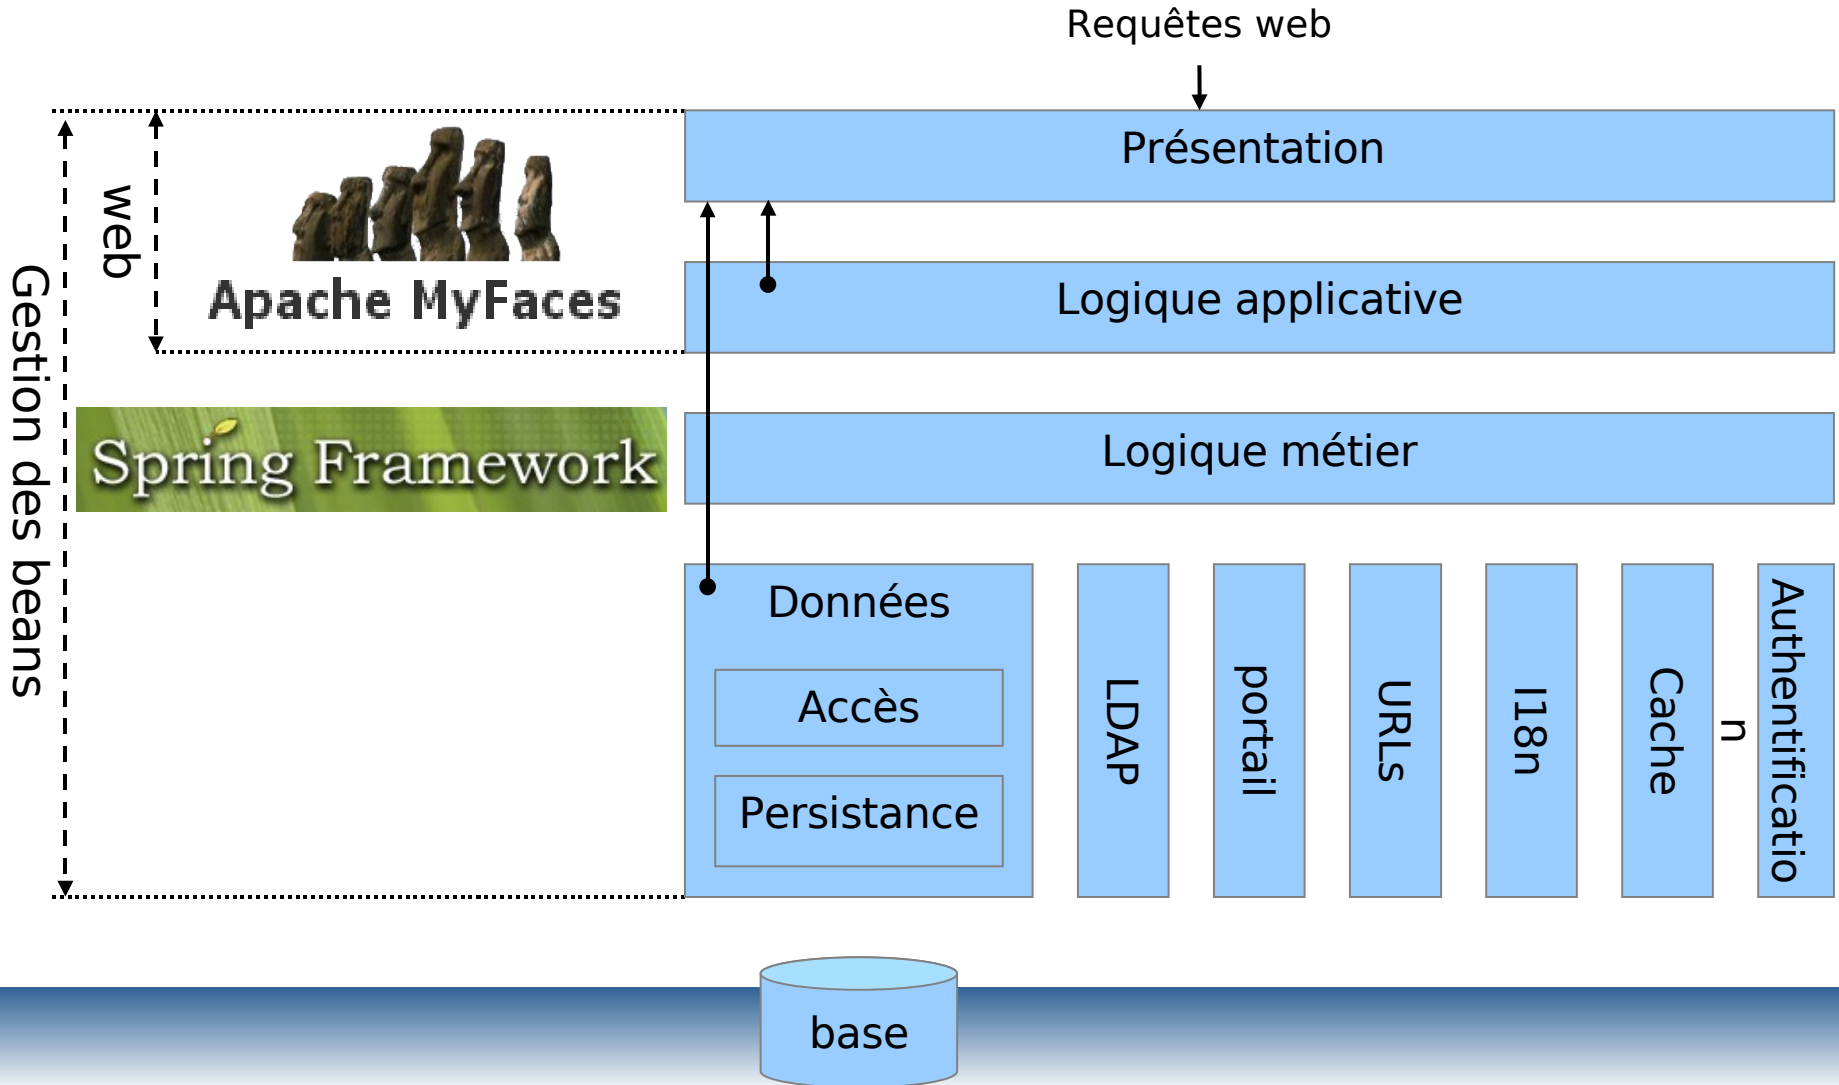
Requêtes web

web

Gestion des beans

Apache MyFaces

Spring Framework

Présentation

Logique applicative

Logique métier

Données

Accès

Persistance

LDAP

portail

URLs

I18n

Cache

Authentificatio
n

base